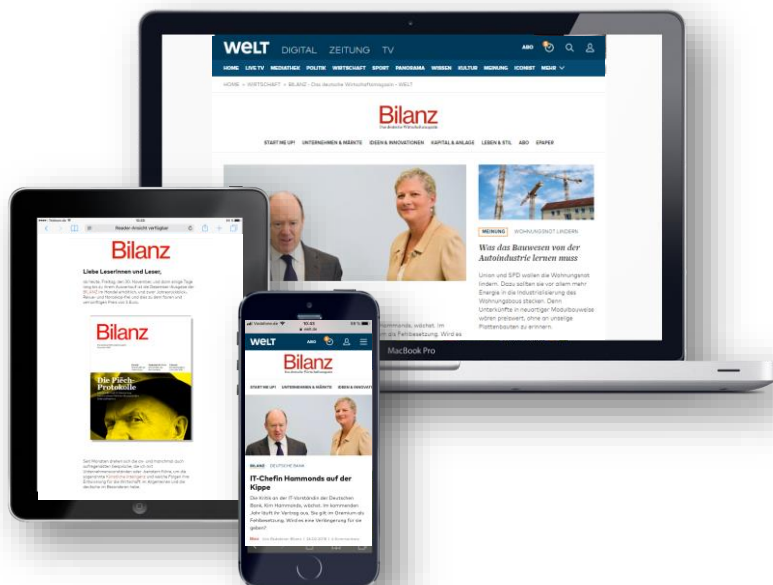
WELT DIGITAL ZEITUNG TV

ABO

HOME LIVE TV MEDIATHEK POLITIK WIRTSCHAFT SPORT PANORAMA WISSEN KULTUR MEINUNG ICONIST MEHR

HOME > WIRTSCHAFT > BILANZ - Das deutsche Wirtschaftsmagazin > WELT

Bilanz
Das deutsche Wirtschaftsmagazin

START ME UP! UNTERNEHMEN & MÄRKTE IDEEN & INNOVATIONEN KAPITAL & ANLAGE LEBEN & STIL ABO EPAPER

MEINUNG WOHNUNGSNOT LINDERN

Was das Bauwesen von der Autoindustrie lernen muss

Union und SPD wollen die Wohnungsnot lindern. Dazu sollten sie vor allem mehr Energie in die Industrialisierung des Wohnungsbaus stecken. Denn Unterkünfte in neuartiger Modulbauweise wären preiswert, ohne an unselige Plattenbauten zu erinnern.

MacBook Pro

Reader-Ansicht verfügbar

Bilanz

Liebe Leserinnen und Leser,

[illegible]

Bilanz

Die Piëch-Protokolle

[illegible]

Vodafone.de 10:43 59 %

WELT ABO

Bilanz
Das deutsche Wirtschaftsmagazin

START ME UP! UNTERNEHMEN & MÄRKTE IDEEN & INNOVATIONEN

BILANZ DEUTSCHE BANK

IT-Chefin Hammonds auf der Kippe

Die Kritik an der IT-Vorständin der Deutschen Bank, Kim Hammonds, wächst. Im kommenden Jahr läuft ihr Vertrag aus. Sie gilt im Gremium als Fehlbesetzung. Wird es eine Verlängerung für sie geben?

Bilanz Von Redaktion Bilanz | 26.02.2018 | 1 Kommentare

Hammonds, wächst. Im ... als Fehlbesetzung. Wird es